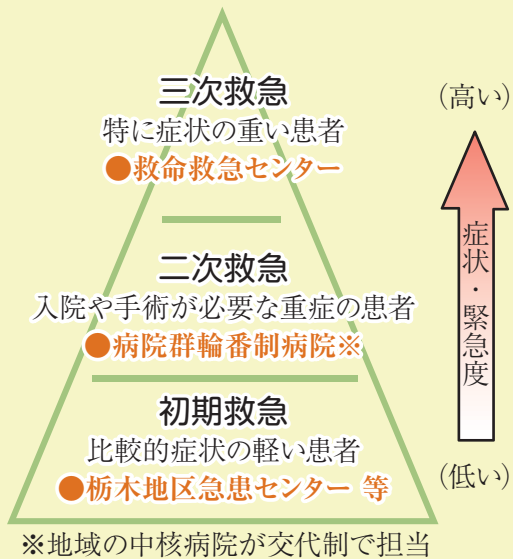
三次救急
特に症状の重い患者
●救命救急センター

二次救急
入院や手術が必要な重症の患者
●病院群輪番制病院※

初期救急
比較的症状の軽い患者
●栃木地区急患センター 等

※地域の中核病院が交代制で担当

(高い)

症状・緊急度

(低い)